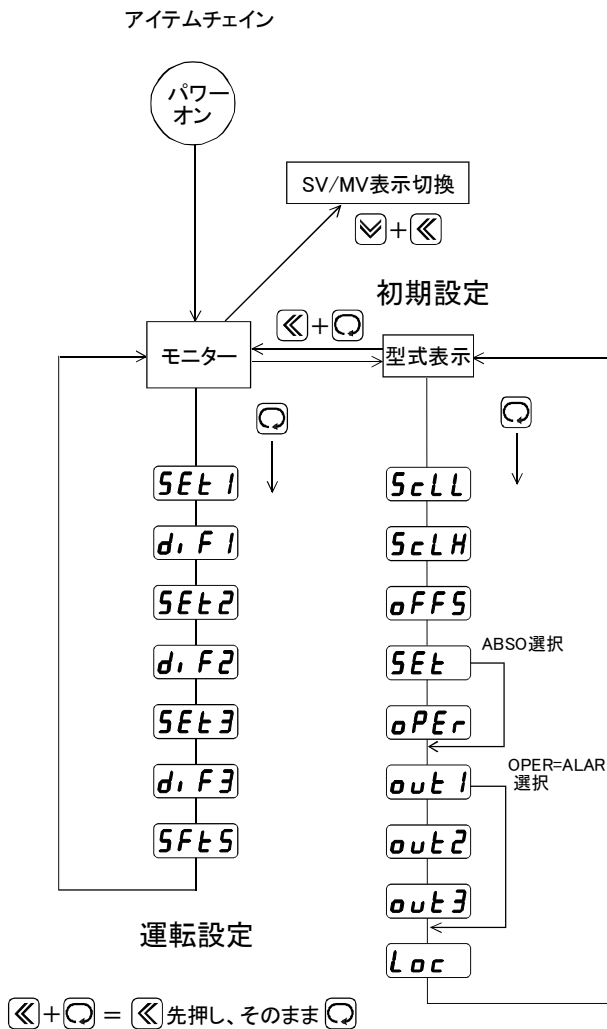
アイテムチェイン

パワーオン

SV/MV表示切換

≫+≪

初期設定

≪+⟳

モニター

型式表示

⟳

⟳

SEt1

ScLL

diF1

ScLH

SEt2

oFFS

diF2

SEt

ABSO選択

SEt3

oPEr

diF3

out1

OPER=ALAR 選択

SFtS

out2

out3

運転設定

Loc

≪+⟳ = ≪先押し、そのまま⟳